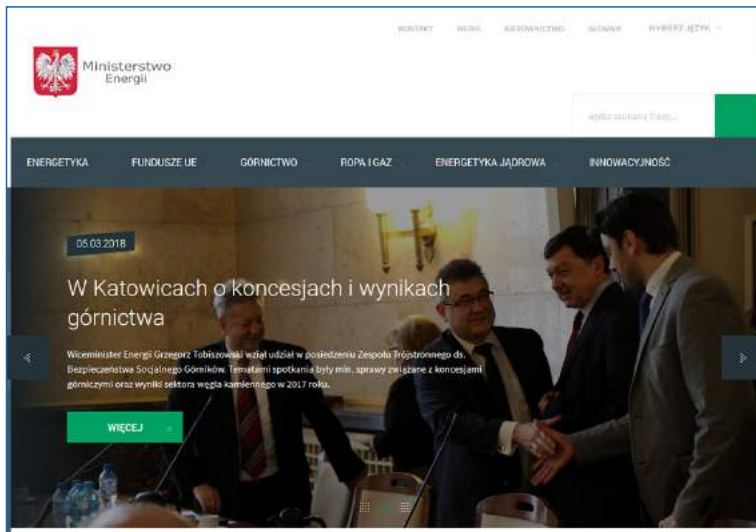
KONTAKT MENU KIEROWNICTWO SŁOWNIK WYBIERZ JĘZYK

Ministerstwo Energii

wpisz szukaną frazę...

ENERGETYKA FUNDUSZE UE GÓRNICTWO ROPA I GAZ ENERGETYKA JĄDROWA INNOWACYJNOŚĆ

05.03.2018

W Katowicach o koncesjach i wynikach górnictwa

Wiceminister Energii Grzegorz Tobiszowski wziął udział w posiedzeniu Zespołu Trójstronnego ds. Bezpieczeństwa Socjalnego Górników. Tematami spotkania były min. sprawy związane z koncesjami górniczymi oraz wyniki sektora węgla kamiennego w 2017 roku.

WIĘCEJ